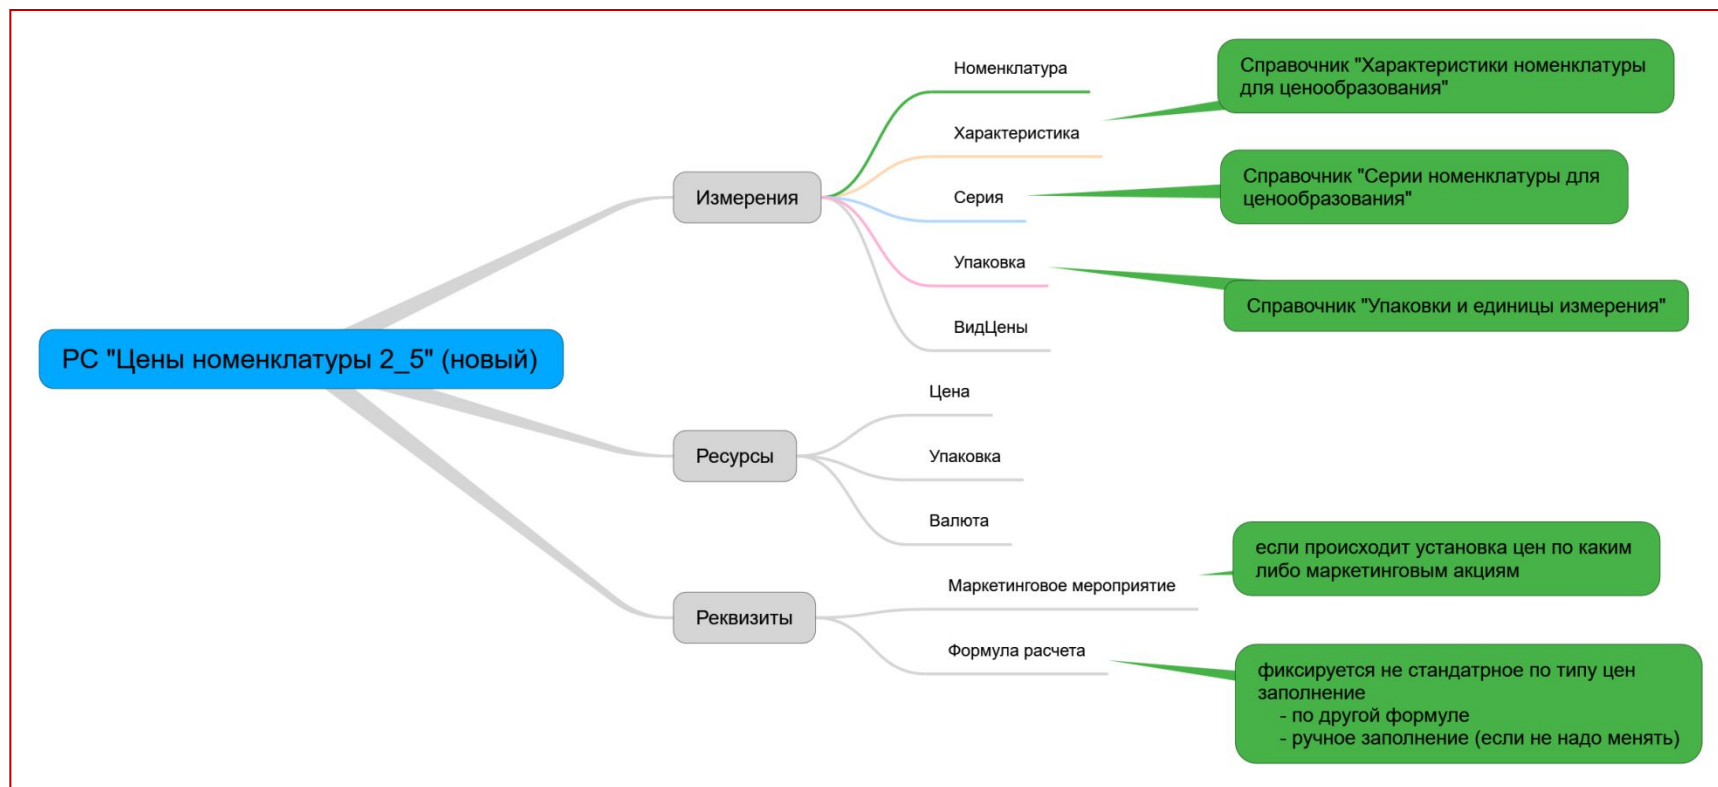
РС "Цены номенклатуры 2_5" (новый)

Измерения

Номенклатура

Характеристика

Серия

Упаковка

ВидЦены

Справочник "Характеристики номенклатуры для ценообразования"

Справочник "Серии номенклатуры для ценообразования"

Справочник "Упаковки и единицы измерения"

Ресурсы

Цена

Упаковка

Валюта

Реквизиты

Маркетинговое мероприятие

Формула расчета

если происходит установка цен по каким либо маркетинговым акциям

фиксируется не стандатрное по типу цен заполнение
- по другой формуле
- ручное заполнение (если не надо менять)